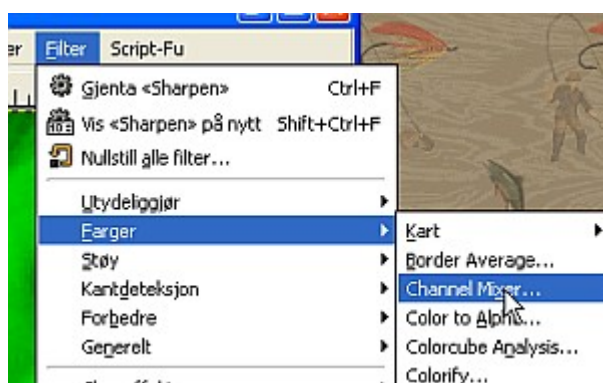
er Filter Script-Fu

Gjenta «Sharpen» Ctrl+F
Vis «Sharpen» på nytt Shift+Ctrl+F
Nullstill alle filter...
Utydeliggjør
Farger
Støy
Kantdeteksjon
Forbedre
Generelt

Kart
Border Average...
Channel Mixer...
Color to Alpha...
Colorcube Analysis...
Colorify...